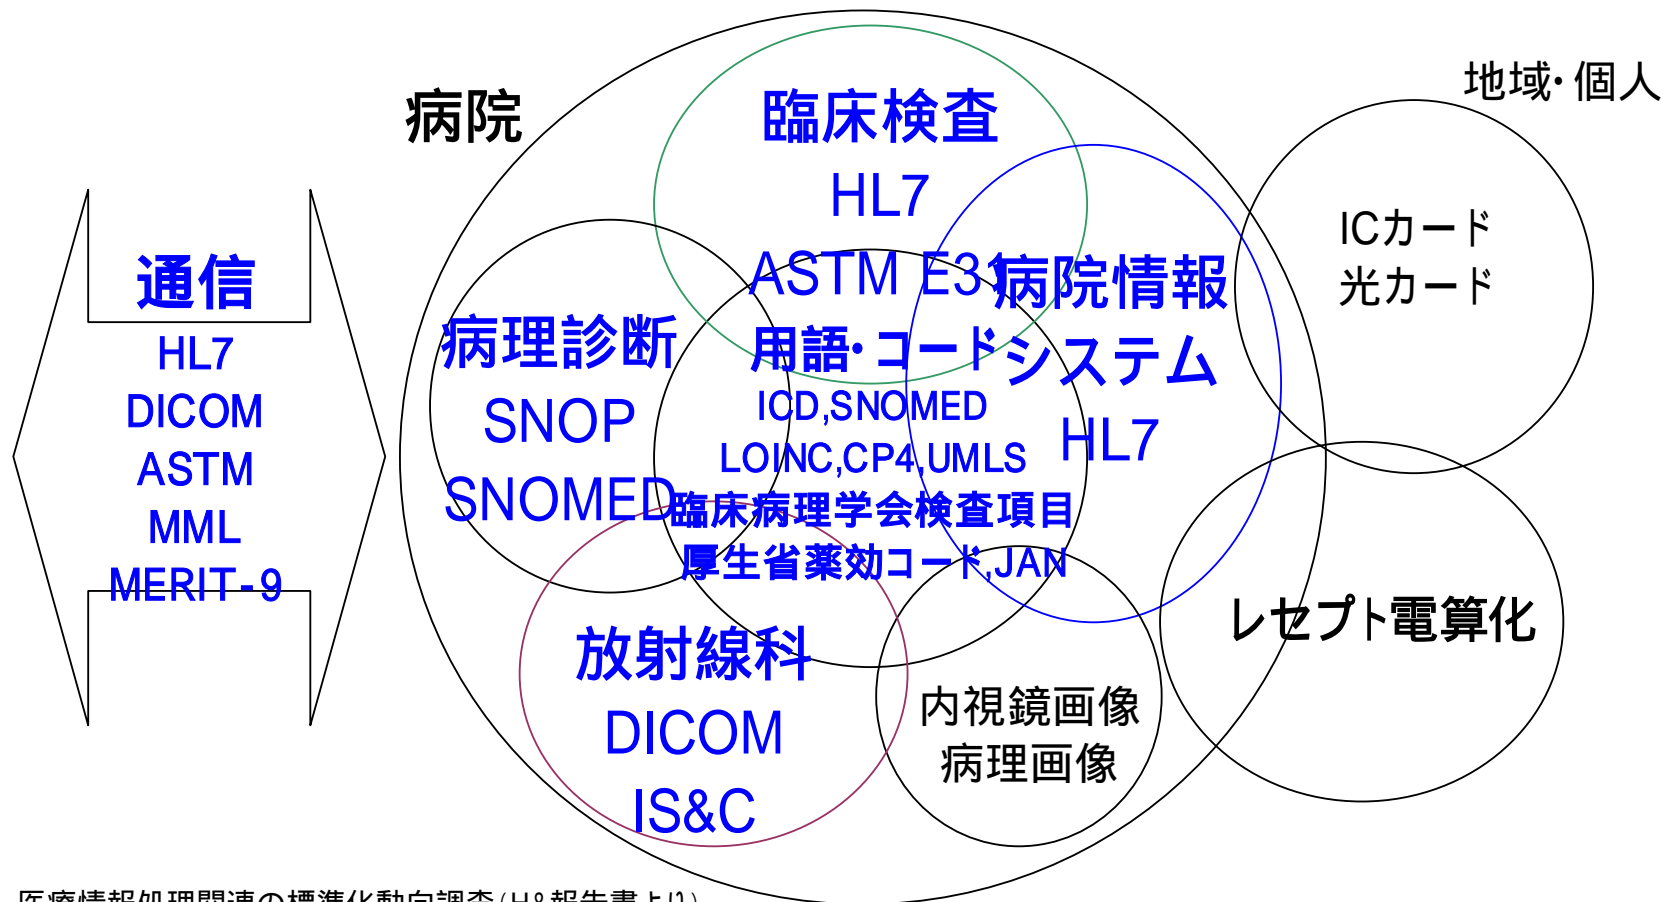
病院

地域･個人

通信
HL7
DICOM
ASTM
MML
MERIT-9

臨床検査
HL7
ASTM E31

病院情報システム
HL7

病理診断
SNOP
SNOMED

用語･コード
ICD,SNOMED
LOINC,CP4,UMLS
臨床病理学会検査項目
厚生省薬効コード,JAN

ICカード
光カード

レセプト電算化

放射線科
DICOM
IS&C

内視鏡画像
病理画像

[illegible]